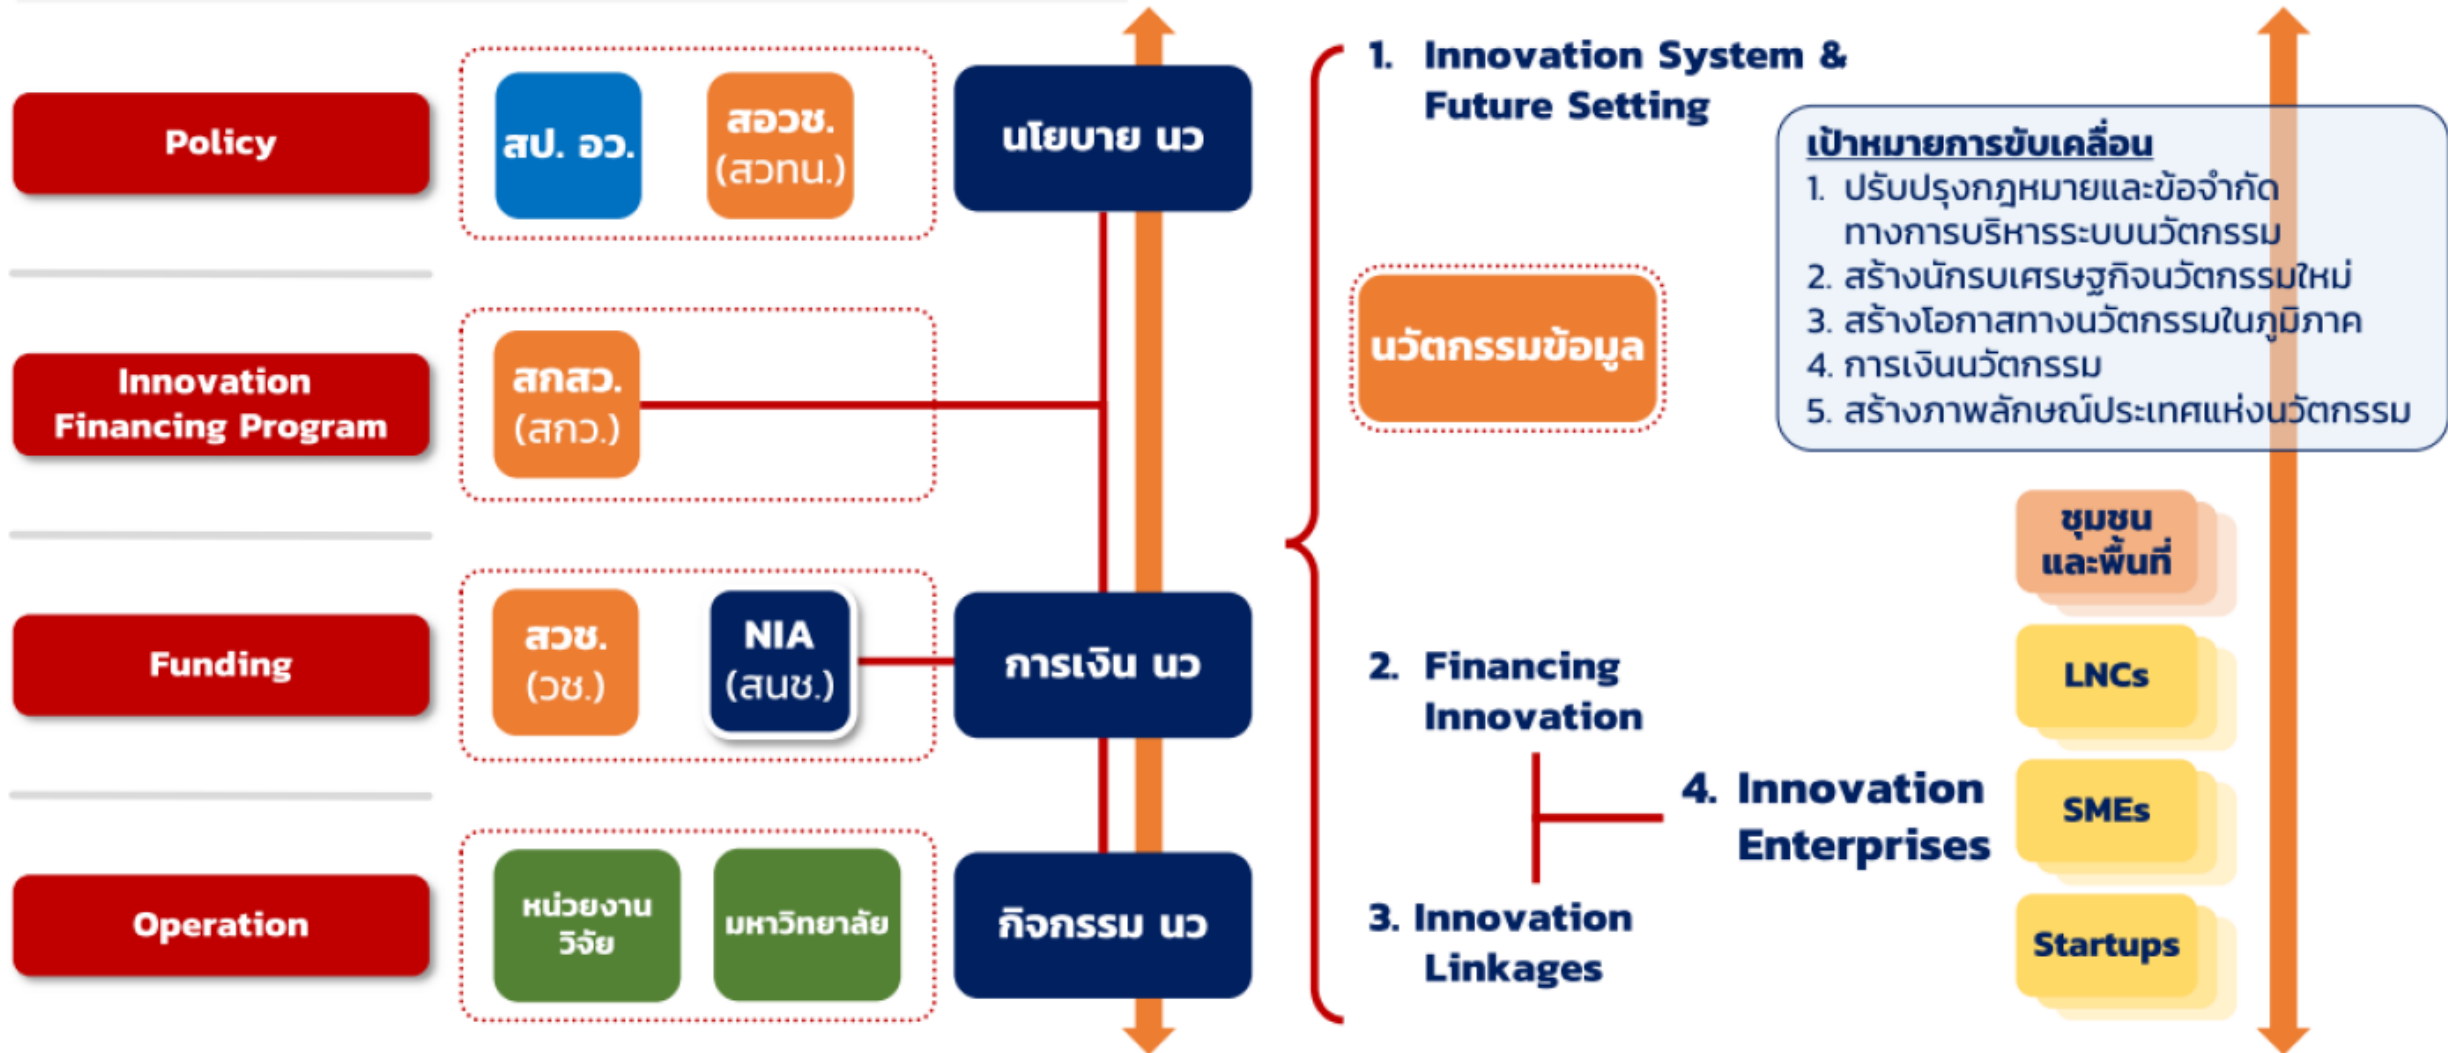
Policy

สป. อว.

สอวช. (สวทน.)

นโยบาย นว

Innovation Financing Program

สกสว. (สกว.)

Funding

สวช. (วช.)

NIA (สนช.)

การเงิน นว

Operation

หน่วยงานวิจัย

มหาวิทยาลัย

กิจกรรม นว

1. Innovation System & Future Setting

เป้าหมายการขับเคลื่อน
1. ปรับปรุงกฎหมายและข้อจำกัดทางการบริหารระบบนวัตกรรม
2. สร้างนักรบเศรษฐกิจนวัตกรรมใหม่
3. สร้างโอกาสทางนวัตกรรมในภูมิภาค
4. การเงินนวัตกรรม
5. สร้างภาพลักษณ์ประเทศแห่งนวัตกรรม

นวัตกรรมข้อมูล

ชุมชนและพื้นที่

LNCs

2. Financing Innovation

4. Innovation Enterprises

SMEs

3. Innovation Linkages

Startups